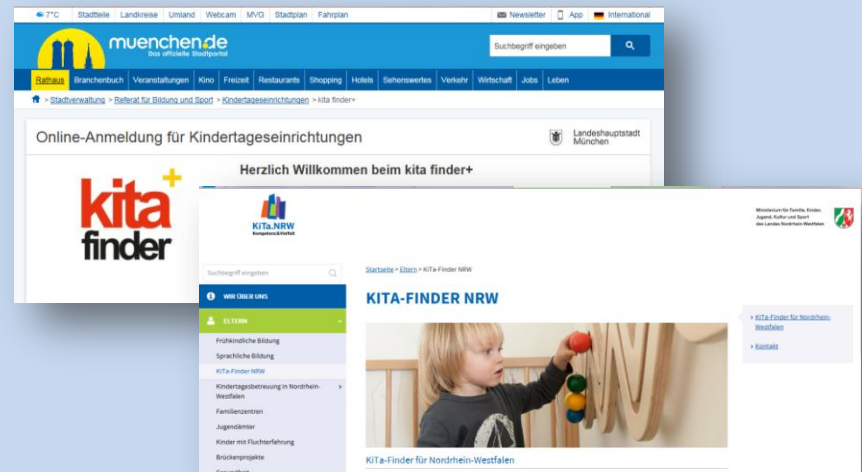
7°C Stadtteile Landkreise Umland Webcam MVG Stadtplan Fahrplan

Newsletter App International

muenchen.de
Das offizielle Stadtportal

Suchbegriff eingeben

Rathaus Branchenbuch Veranstaltungen Kino Freizeit Restaurants Shopping Hotels Sehenswertes Verkehr Wirtschaft Jobs Leben

> Stadtverwaltung > Referat für Bildung und Sport > Kindertageseinrichtungen > kita finder+

Online-Anmeldung für Kindertageseinrichtungen

Landeshauptstadt München

Herzlich Willkommen beim kita finder+

kita finder +

KiTa.NRW
Kompetenz & Vielfalt

Ministerium für Familie, Kinder, Jugend, Kultur und Sport des Landes Nordrhein-Westfalen

Suchbegriff eingeben

WIR ÜBER UNS

ELTERN

Frühkindliche Bildung
Sprachliche Bildung
KiTa-Finder NRW
Kindertagesbetreuung in Nordrhein-Westfalen
Familienzentren
Jugendämter
Kinder mit Fluchterfahrung
Brückenprojekte

Startseite > Eltern > KiTa-Finder NRW

KITA-FINDER NRW

> KiTa-Finder für Nordrhein-Westfalen
> Kontakt

KiTa-Finder für Nordrhein-Westfalen